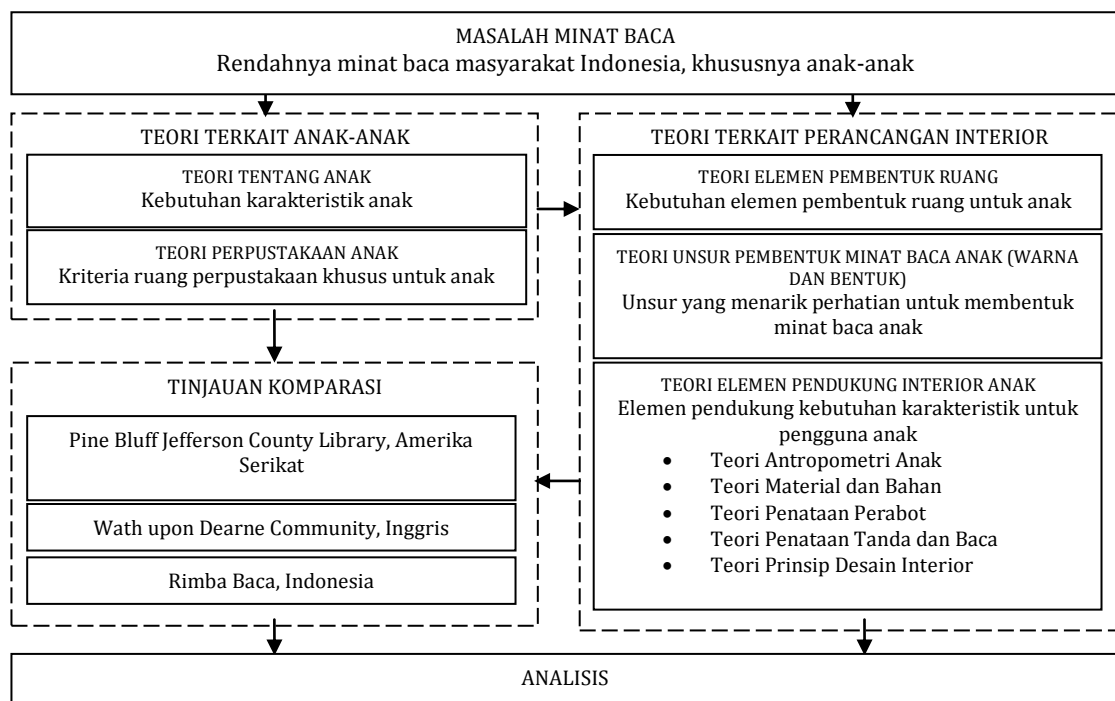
MASALAH MINAT BACA
Rendahnya minat baca masyarakat Indonesia, khusunya anak-anak

TEORI TERKAIT ANAK-ANAK

TEORI TENTANG ANAK
Kebutuhan karakteristik anak

TEORI PERPUSTAKAAN ANAK
Kriteria ruang perpustakaan khusus untuk anak

TINJAUAN KOMPARASI

Pine Bluff Jefferson County Library, Amerika Serikat

Wath upon Dearne Community, Inggris

Rimba Baca, Indonesia

TEORI TERKAIT PERANCANGAN INTERIOR

TEORI ELEMEN PEMBENTUK RUANG
Kebutuhan elemen pembentuk ruang untuk anak

TEORI UNSUR PEMBENTUK MINAT BACA ANAK (WARNA DAN BENTUK)
Unsur yang menarik perhatian untuk membentuk minat baca anak

TEORI ELEMEN PENDUKUNG INTERIOR ANAK
Elemen pendukung kebutuhan karakteristik untuk pengguna anak
- Teori Antropometri Anak
- Teori Material dan Bahan
- Teori Penataan Perabot
- Teori Penataan Tanda dan Baca
- Teori Prinsip Desain Interior

ANALISIS